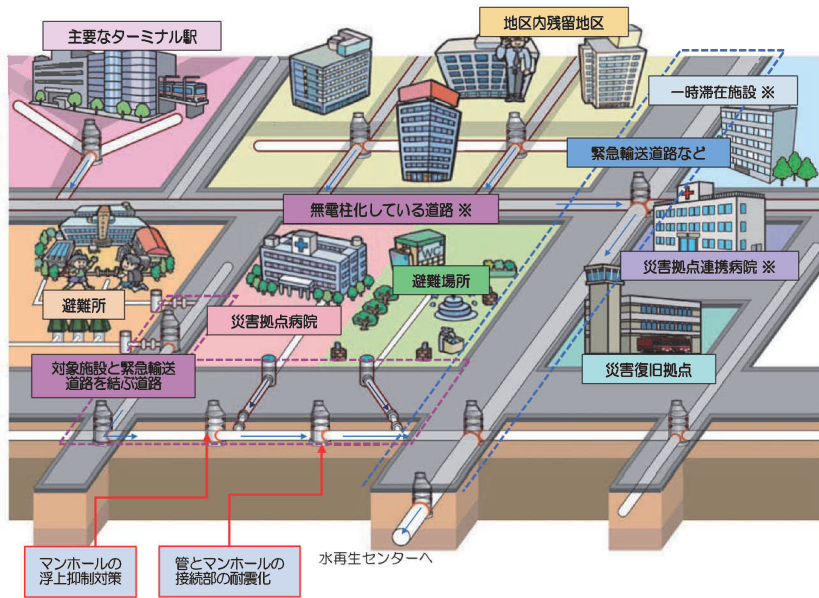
主要なターミナル駅

地区内残留地区

一時滞在施設 ※

緊急輸送道路など

無電柱化している道路 ※

避難所

避難場所

災害拠点病院

災害拠点連携病院 ※

対象施設と緊急輸送道路を結ぶ道路

災害復旧拠点

マンホールの浮上抑制対策

管とマンホールの接続部の耐震化

水再生センターへ